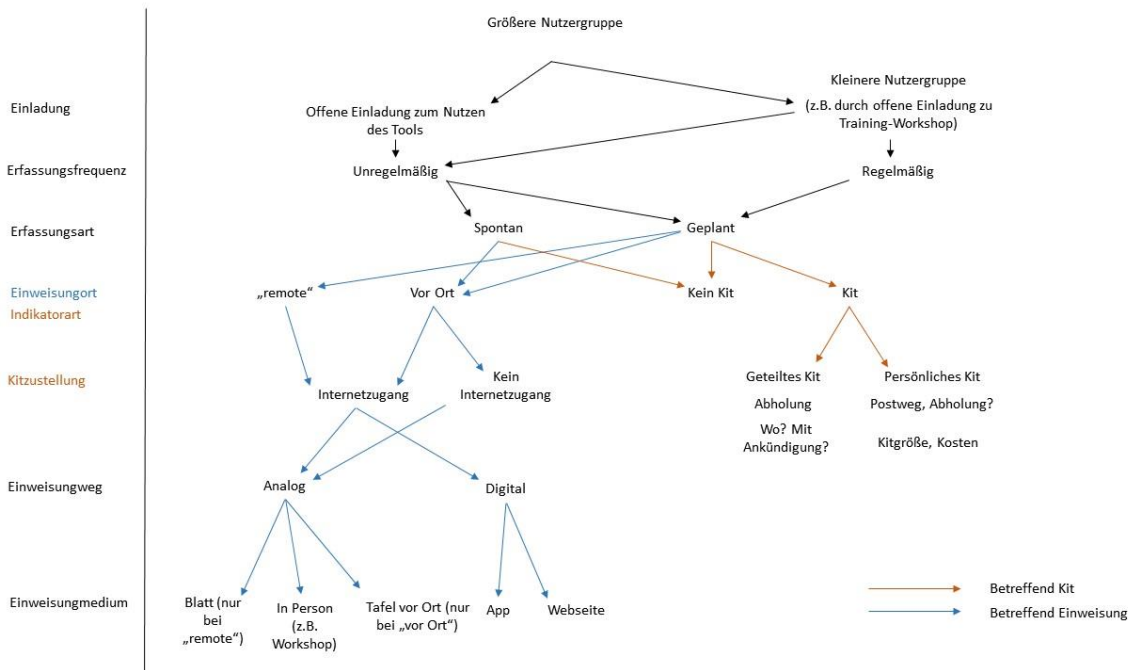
Einladung

Erfassungsfrequenz

Erfassungsart

Einweisungort
Indikatorart

Kitzustellung

Einweisungweg

Einweisungmedium

Größere Nutzergruppe

Offene Einladung zum Nutzen des Tools

Kleinere Nutzergruppe
(z.B. durch offene Einladung zu Training-Workshop)

Unregelmäßig

Regelmäßig

Spontan

Geplant

„remote“

Vor Ort

Kein Kit

Kit

Internetzugang

Kein Internetzugang

Geteiltes Kit
Abholung
Wo? Mit Ankündigung?

Persönliches Kit
Postweg, Abholung?
Kitgröße, Kosten

Analog

Digital

Blatt (nur bei „remote“)

In Person (z.B. Workshop)

Tafel vor Ort (nur bei „vor Ort“)

App

Webseite

Betreffend Kit
Betreffend Einweisung